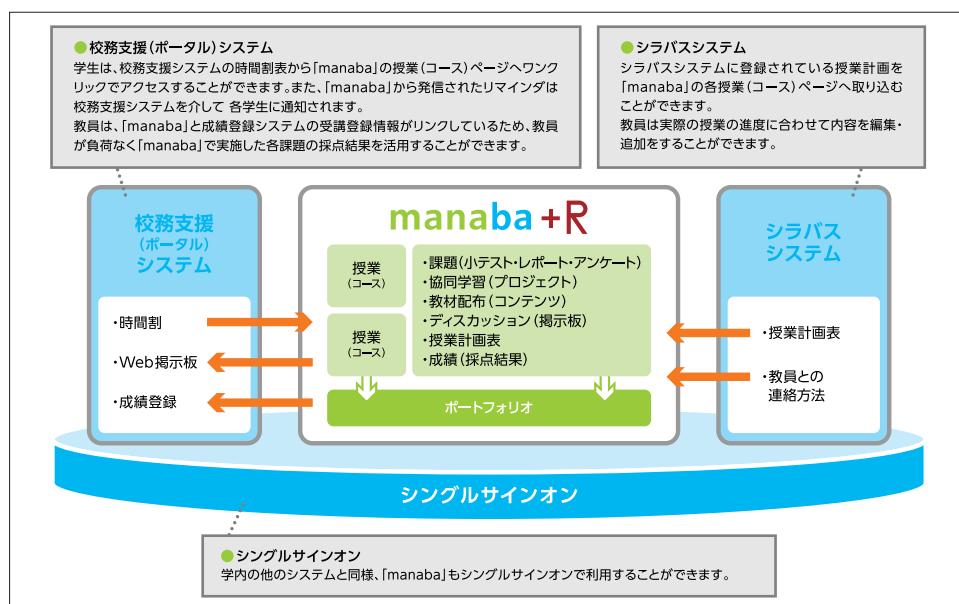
●校務支援(ポータル)システム
学生は、校務支援システムの時間割表から「manaba」の授業(コース)ページへワンクリックでアクセスすることができます。また、「manaba」から発信されたリマインダは校務支援システムを介して 各学生に通知されます。
教員は、「manaba」と成績登録システムの受講登録情報がリンクしているため、教員が負荷なく「manaba」で実施した各課題の採点結果を活用することができます。

●シラバスシステム
シラバスシステムに登録されている授業計画を「manaba」の各授業(コース)ページへ取り込むことができます。
教員は実際の授業の進度に合わせて内容を編集・追加をすることができます。

校務支援
(ポータル)
システム

・時間割
・Web掲示板
・成績登録

manaba +R

授業
(コース)

授業
(コース)

・課題(小テスト・レポート・アンケート)
・協同学習(プロジェクト)
・教材配布(コンテンツ)
・ディスカッション(掲示板)
・授業計画表
・成績(採点結果)

ポートフォリオ

シラバス
システム

・授業計画表
・教員との
連絡方法

シングルサインオン

●シングルサインオン
学内の他のシステムと同様、「manaba」もシングルサインオンで利用することができます。